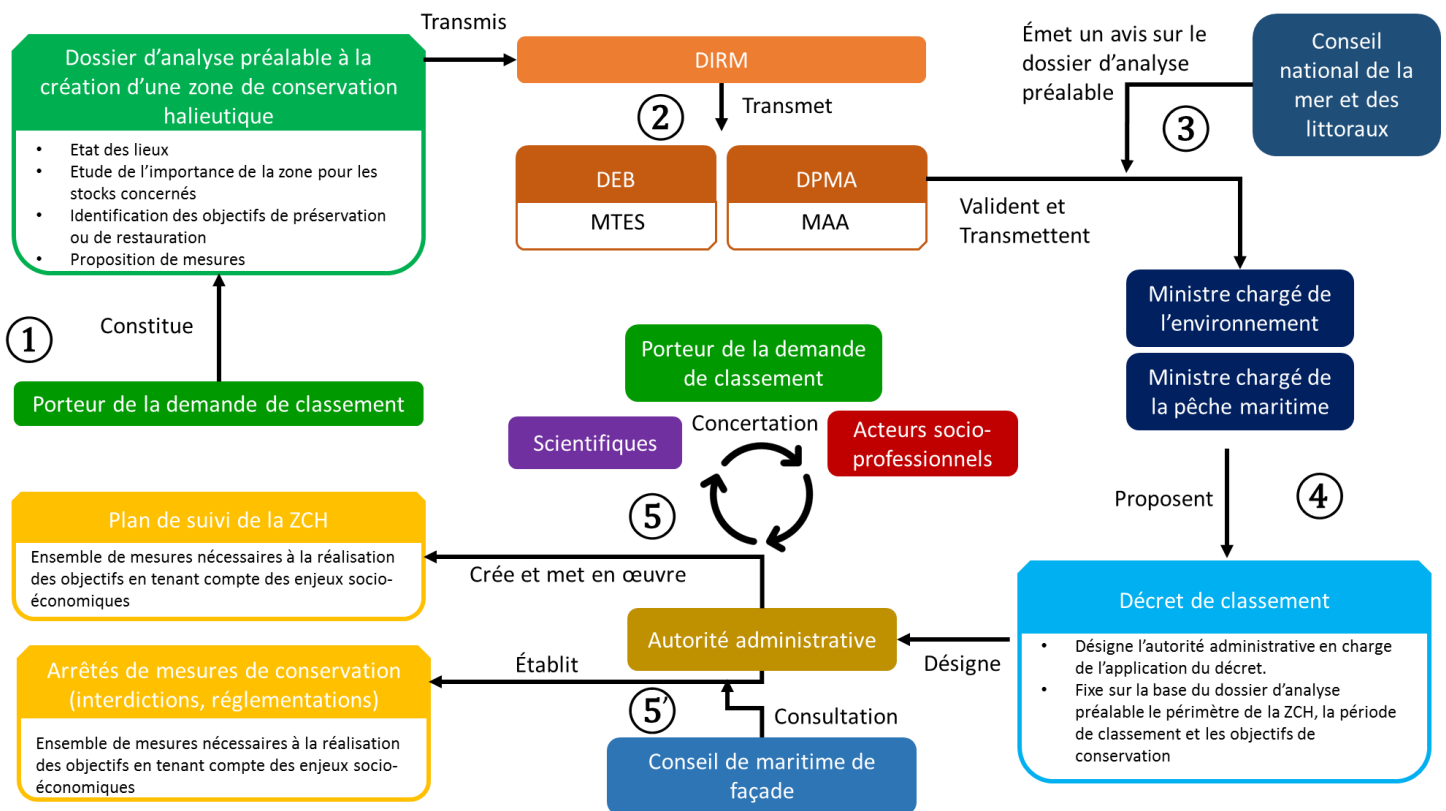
Dossier d'analyse préalable à la création d'une zone de conservation halieutique

- Etat des lieux
- Etude de l'importance de la zone pour les stocks concernés
- Identification des objectifs de préservation ou de restauration
- Proposition de mesures

Transmis

DIRM

② Transmet

DEB
MTES

DPMA
MAA

Émet un avis sur le dossier d'analyse préalable

Conseil national de la mer et des littoraux

③

Valident et Transmettent

① Constitue

Porteur de la demande de classement

Ministre chargé de l'environnement

Ministre chargé de la pêche maritime

Porteur de la demande de classement

Scientifiques

Concertation

Acteurs socio-professionnels

Proposent

④

⑤

Plan de suivi de la ZCH

Ensemble de mesures nécessaires à la réalisation des objectifs en tenant compte des enjeux socio-économiques

Crée et met en œuvre

Autorité administrative

Désigne

Décret de classement

- Désigne l'autorité administrative en charge de l'application du décret.
- Fixe sur la base du dossier d'analyse préalable le périmètre de la ZCH, la période de classement et les objectifs de conservation

Arrêtés de mesures de conservation (interdictions, réglementations)

Ensemble de mesures nécessaires à la réalisation des objectifs en tenant compte des enjeux socio-économiques

Établit

⑤'

Consultation

Conseil de maritime de façade